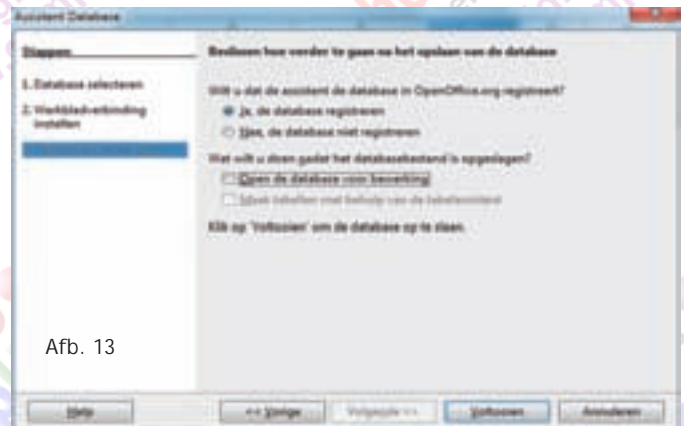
Assistent Database

Stappen

1. Database selecteren

2. Werkbladverbinding instellen

Beslissen hoe verder te gaan na het opslaan van de database

Wilt u dat de assistent de database in OpenOffice.org registreert?

Ja, de database registreren

Nee, de database niet registreren

Wat wilt u doen nadat het databasebestand is opgeslagen?

Open de database voor bewerking

Maak tabellen met behulp van de tabelassistent

Klik op 'Voltooien' om de database op te slaan.

Afb. 13

Help

<< Vorige

Volgende >>

Voltooien

Annuleren